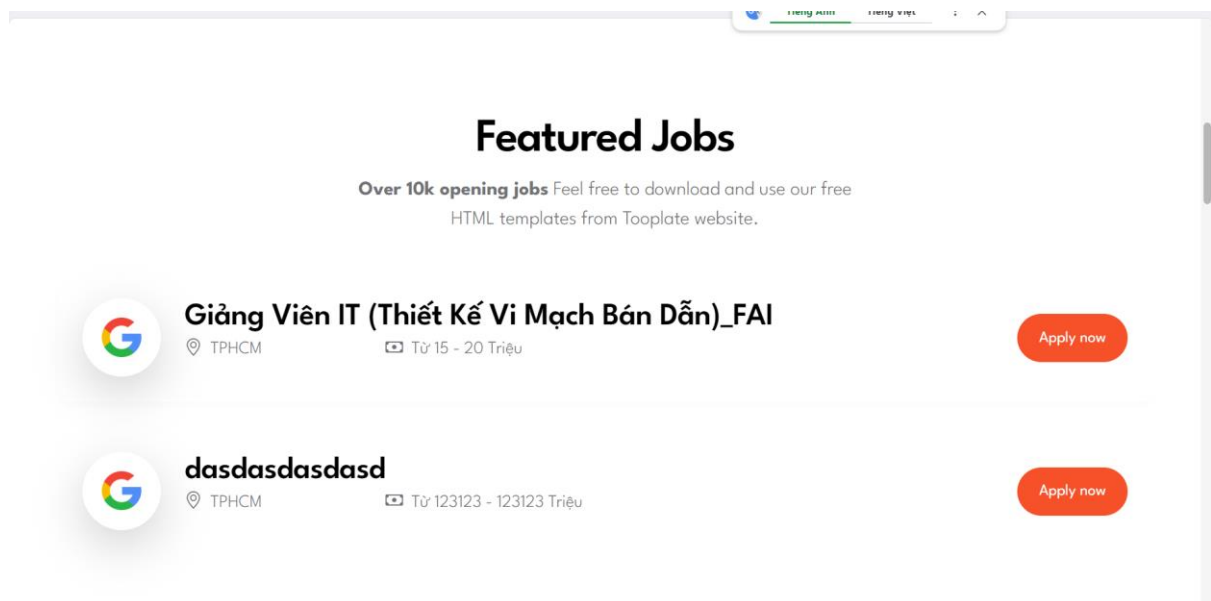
Tiếng Anh Tiếng Việt

Featured Jobs

**Over 10k opening jobs** Feel free to download and use our free HTML templates from Tooplate website.

Giảng Viên IT (Thiết Kế Vi Mạch Bán Dẫn)_FAI
TPHCM
Từ 15 - 20 Triệu
Apply now

dasdasdasdasd
TPHCM
Từ 123123 - 123123 Triệu
Apply now